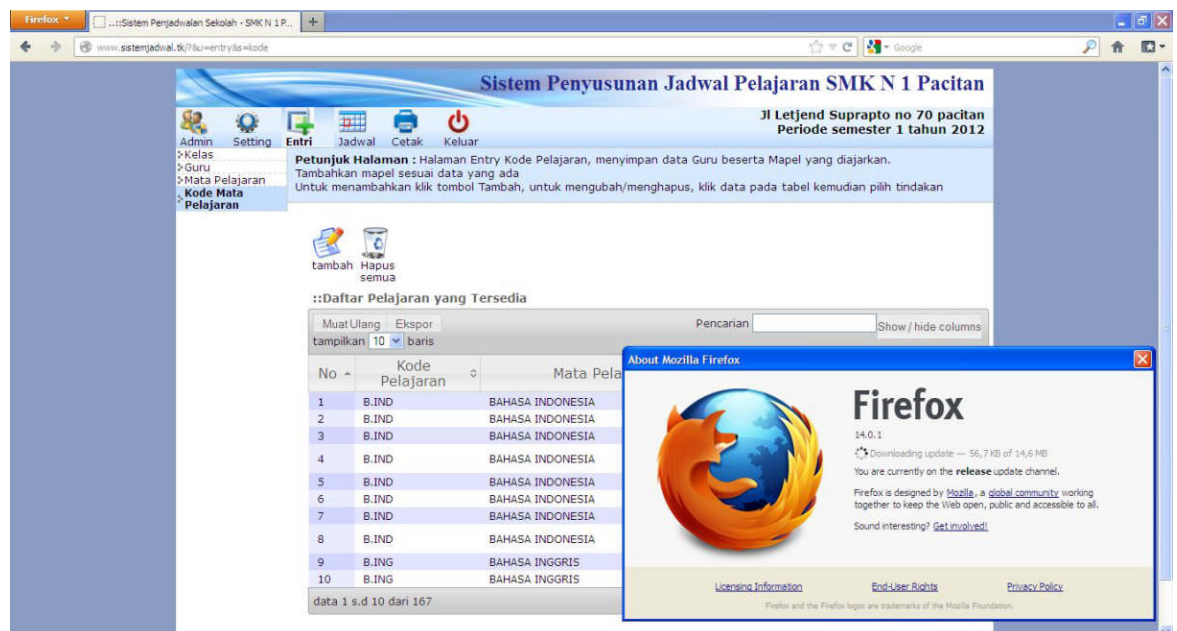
Firefox

..::Sistem Penjadwalan Sekolah - SMK N 1 P...

+

www.sistemjadwal.tk/?&u=entry&s=kode

Google

Sistem Penyusunan Jadwal Pelajaran SMK N 1 Pacitan

Admin Setting Entri Jadwal Cetak Keluar

Jl Letjend Suprapto no 70 pacitan
Periode semester 1 tahun 2012

>Kelas
>Guru
>Mata Pelajaran
>Kode Mata Pelajaran

Petunjuk Halaman : Halaman Entry Kode Pelajaran, menyimpan data Guru beserta Mapel yang diajarkan.
Tambahkan mapel sesuai data yang ada
Untuk menambahkan klik tombol Tambah, untuk mengubah/menghapus, klik data pada tabel kemudian pilih tindakan

tambah Hapus semua

::Daftar Pelajaran yang Tersedia

Muat Ulang Ekspor

Pencarian

Show / hide columns

tampilkan 10 baris

| No | Kode Pelajaran | Mata Pela |
|---|---|---|
| 1 | B.IND | BAHASA INDONESIA |
| 2 | B.IND | BAHASA INDONESIA |
| 3 | B.IND | BAHASA INDONESIA |
| 4 | B.IND | BAHASA INDONESIA |
| 5 | B.IND | BAHASA INDONESIA |
| 6 | B.IND | BAHASA INDONESIA |
| 7 | B.IND | BAHASA INDONESIA |
| 8 | B.IND | BAHASA INDONESIA |
| 9 | B.ING | BAHASA INGGRIS |
| 10 | B.ING | BAHASA INGGRIS |

data 1 s.d 10 dari 167

About Mozilla Firefox

Firefox

14.0.1

Downloading update — 56,7 KB of 14,6 MB

You are currently on the release update channel.

Firefox is designed by Mozilla, a global community working together to keep the Web open, public and accessible to all.

Sound interesting? Get involved!

Licensing Information End-User Rights Privacy Policy

Firefox and the Firefox logos are trademarks of the Mozilla Foundation.